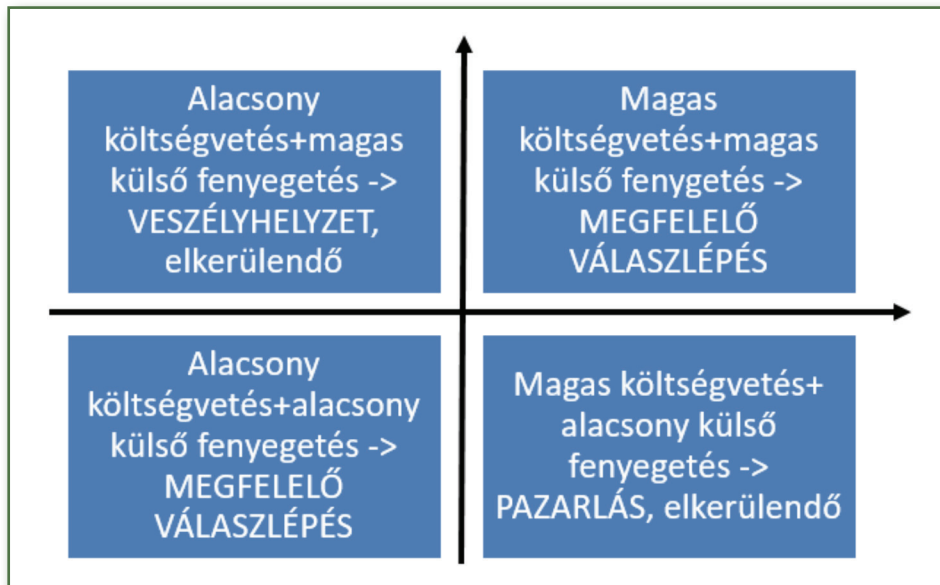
Alacsony költségvetés+magas külső fenyegetés -> VESZÉLYHELYZET, elkerülendő

Magas költségvetés+magas külső fenyegetés -> MEGFELELŐ VÁLASZLÉPÉS

Alacsony költségvetés+alacsony külső fenyegetés -> MEGFELELŐ VÁLASZLÉPÉS

Magas költségvetés+ alacsony külső fenyegetés -> PAZARLÁS, elkerülendő